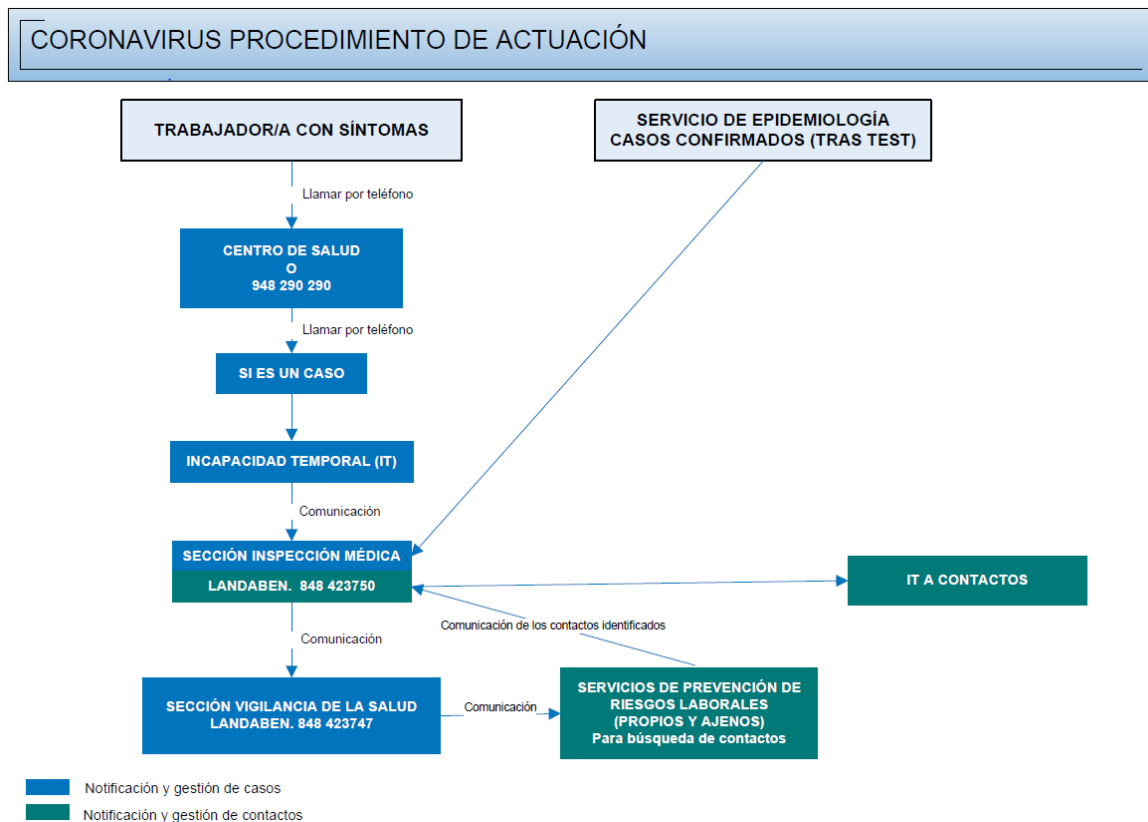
CORONAVIRUS PROCEDIMIENTO DE ACTUACIÓN

TRABAJADOR/A CON SÍNTOMAS

SERVICIO DE EPIDEMIOLOGÍA CASOS CONFIRMADOS (TRAS TEST)

Llamar por teléfono

CENTRO DE SALUD
O
948 290 290

Llamar por teléfono

SI ES UN CASO

INCAPACIDAD TEMPORAL (IT)

Comunicación

SECCIÓN INSPECCIÓN MÉDICA
LANDABEN. 848 423750

IT A CONTACTOS

Comunicación de los contactos identificados

Comunicación

SECCIÓN VIGILANCIA DE LA SALUD
LANDABEN. 848 423747

Comunicación

SERVICIOS DE PREVENCIÓN DE RIESGOS LABORALES
(PROPIOS Y AJENOS)
Para búsqueda de contactos

Notificación y gestión de casos

Notificación y gestión de contactos